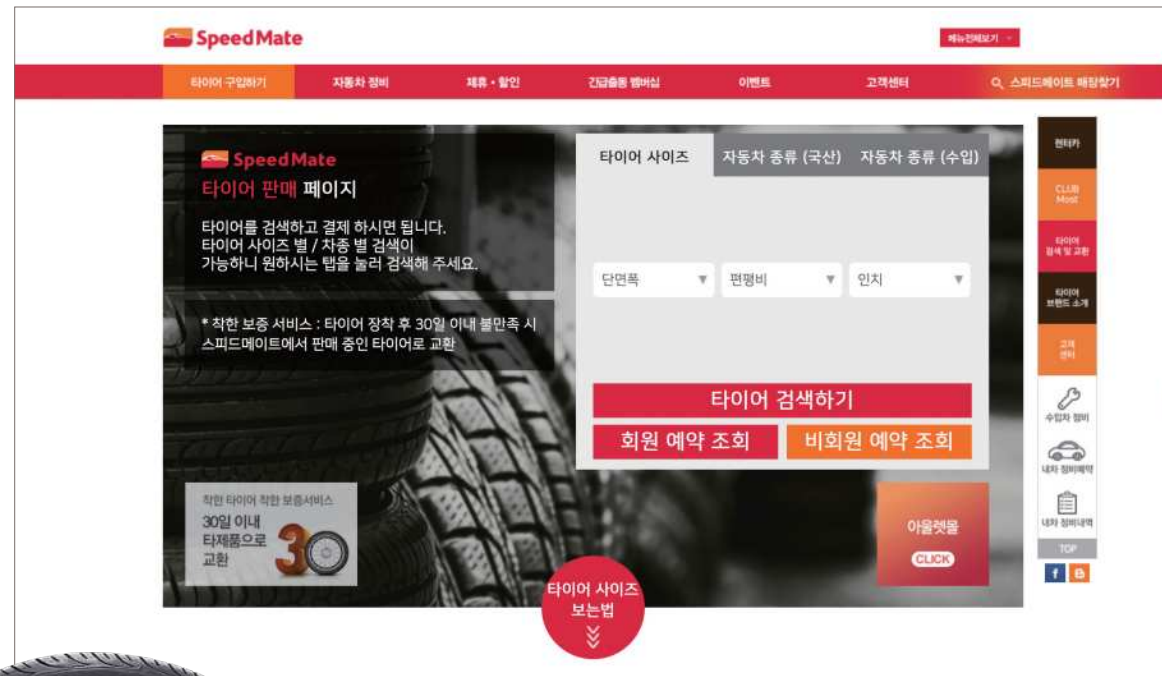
SpeedMate

메뉴전체보기

타이어 구입하기 자동차 정비 제휴 · 할인 긴급출동 멤버십 이벤트 고객센터 스피드메이트 매장찾기

SpeedMate
타이어 판매 페이지

타이어를 검색하고 결제 하시면 됩니다.
타이어 사이즈 별 / 차종 별 검색이
가능하니 원하시는 탭을 눌러 검색해 주세요.

* 착한 보증 서비스 : 타이어 장착 후 30일 이내 불만족 시 스피드메이트에서 판매 중인 타이어로 교환

타이어 사이즈 | 자동차 종류 (국산) | 자동차 종류 (수입)

단면폭 | 편평비 | 인치

타이어 검색하기

회원 예약 조회 | 비회원 예약 조회

착한 타이어 착한 보증서비스
30일 이내
타제품으로
교환
30

아울렛몰
CLICK

타이어 사이즈
보는법

렌터카
CLUB Most
타이어 검색 및 교환
타이어 브랜드 소개
고객 센터
수입차 정비
내차 정비예약
내차 정비내역
TOP